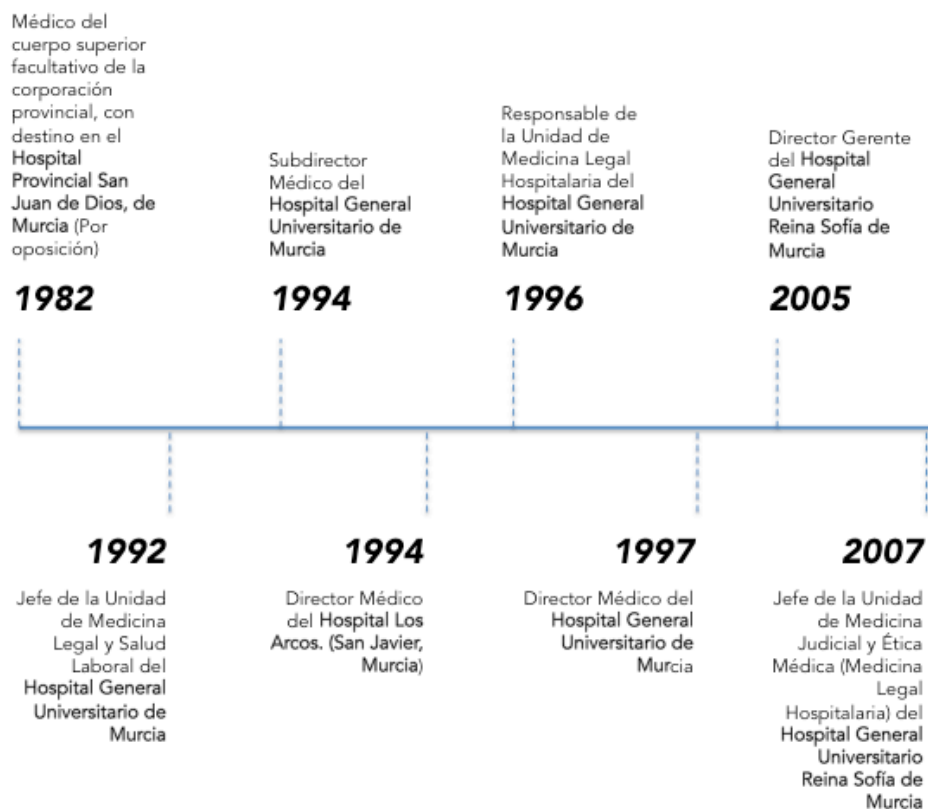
Médico del cuerpo superior facultativo de la corporación provincial, con destino en el Hospital Provincial San Juan de Dios, de Murcia (Por oposición)

1982

Subdirector Médico del Hospital General Universitario de Murcia

1994

Responsable de la Unidad de Medicina Legal Hospitalaria del Hospital General Universitario de Murcia

1996

Director Gerente del Hospital General Universitario Reina Sofía de Murcia

2005

1992

Jefe de la Unidad de Medicina Legal y Salud Laboral del Hospital General Universitario de Murcia

1994

Director Médico del Hospital Los Arcos. (San Javier, Murcia)

1997

Director Médico del Hospital General Universitario de Murcia

2007

Jefe de la Unidad de Medicina Judicial y Ética Médica (Medicina Legal Hospitalaria) del Hospital General Universitario Reina Sofía de Murcia